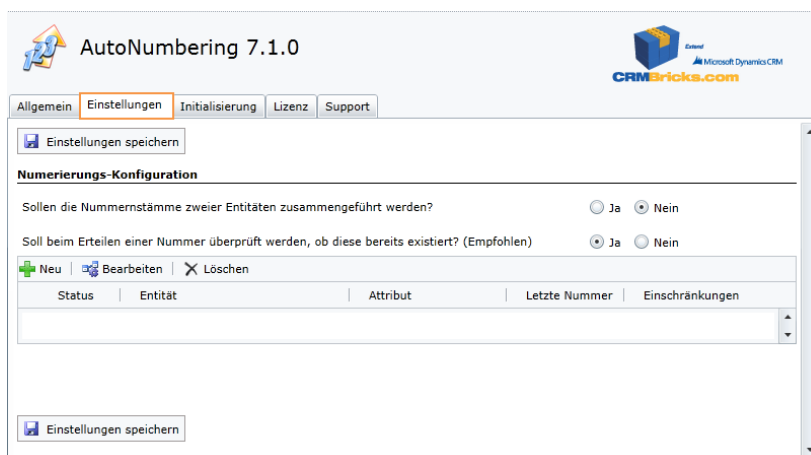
AutoNumbering 7.1.0

Extend Microsoft Dynamics CRM
CRMBricks.com

Allgemein | Einstellungen | Initialisierung | Lizenz | Support

Einstellungen speichern

Numerierungs-Konfiguration

Sollen die Nummernstämme zweier Entitäten zusammengeführt werden? Ja Nein

Soll beim Erteilen einer Nummer überprüft werden, ob diese bereits existiert? (Empfohlen) Ja Nein

Neu | Bearbeiten | Löschen

| Status | Entität | Attribut | Letzte Nummer | Einschränkungen |
|---|---|---|---|---|

Einstellungen speichern